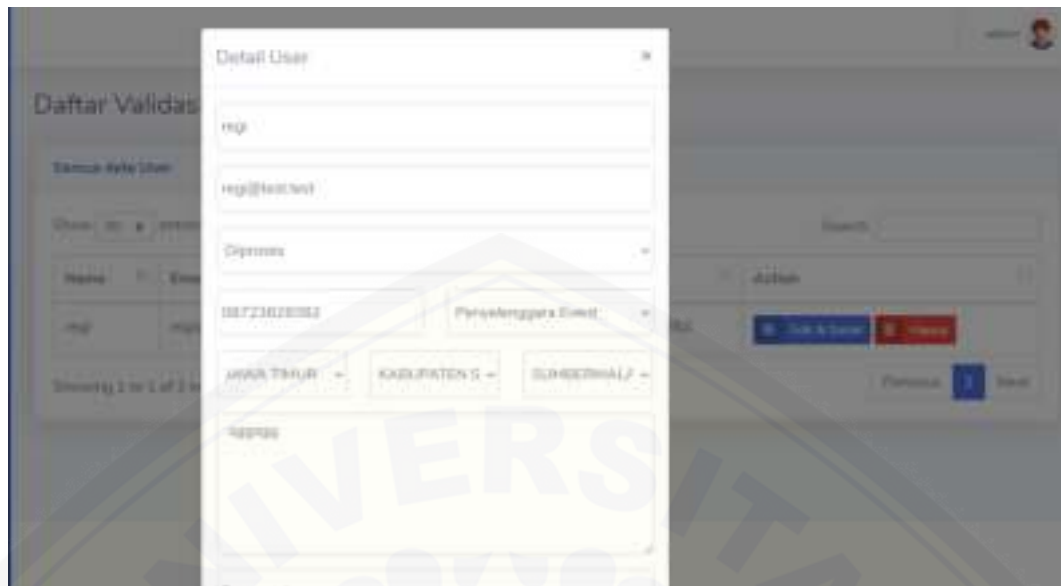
admin

Daftar Validas

Semua data User

Show 10 entries

Search:

| Name | Email | | Action |
|---|---|---|---|
| regi | regi | | Edit & Detail  Hapus |

Showing 1 to 1 of 1 entries

Previous 1 Next

Detail User ×

regi

regi@test.test

Diproses

087236026082

Penyelenggara Event

JAWA TIMUR

KABUPATEN S

SUMBERWALU

asdasd

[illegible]